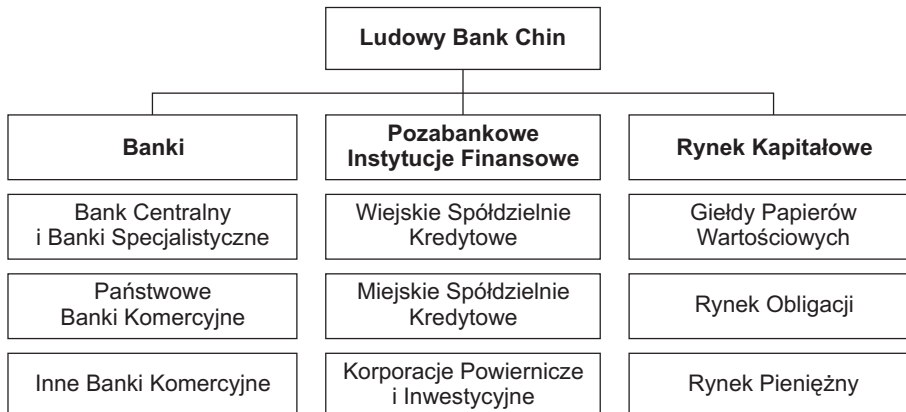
Ludowy Bank Chin

Banki

Bank Centralny i Banki Specjalistyczne

Państwowe Banki Komercyjne

Inne Banki Komercyjne

Pozabankowe Instytucje Finansowe

Wiejskie Spółdzielnie Kredytowe

Miejskie Spółdzielnie Kredytowe

Korporacje Powiernicze i Inwestycyjne

Rynek Kapitałowe

Giełdy Papierów Wartościowych

Rynek Obligacji

Rynek Pieniężny